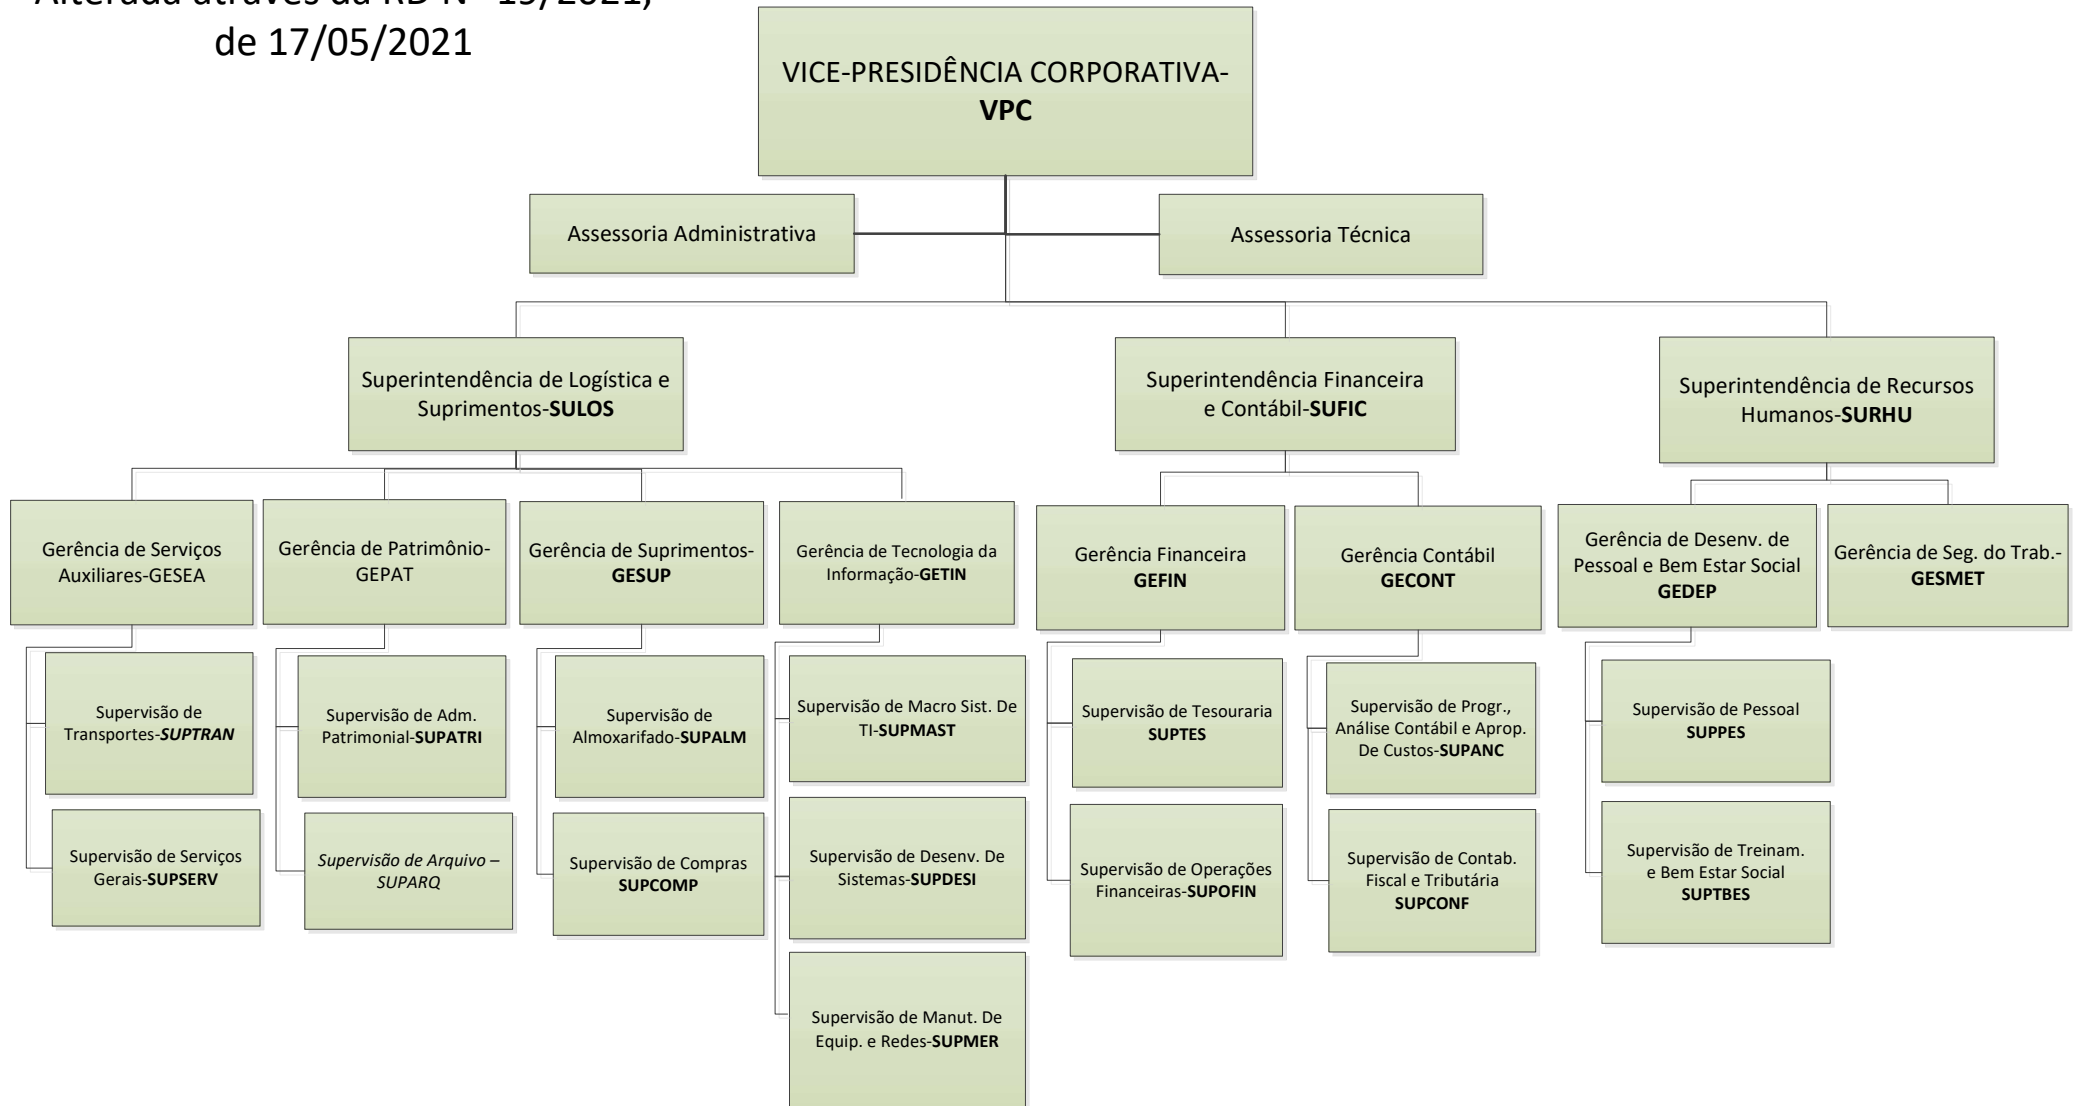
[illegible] de 17/05/2021

VICE-PRESIDÊNCIA CORPORATIVA-VPC

Assessoria Administrativa

Assessoria Técnica

Superintendência de Logística e Suprimentos-SULOS

Gerência de Serviços Auxiliares-GESEA

Supervisão de Transportes-SUPTRAN

Supervisão de Serviços Gerais-SUPSERV

Gerência de Patrimônio-GEPAT

Supervisão de Adm. Patrimonial-SUPATRI

Supervisão de Arquivo – SUPARQ

Gerência de Suprimentos-GESUP

Supervisão de Almoxarifado-SUPALM

Supervisão de Compras SUPCOMP

Gerência de Tecnologia da Informação-GETIN

Supervisão de Macro Sist. De TI-SUPMAST

Supervisão de Desenv. De Sistemas-SUPDESI

Supervisão de Manut. De Equip. e Redes-SUPMER

Superintendência Financeira e Contábil-SUFIC

Gerência Financeira GEFIN

Supervisão de Tesouraria SUPTES

Supervisão de Operações Financeiras-SUPOFIN

Gerência Contábil GECONT

Supervisão de Progr., Análise Contábil e Aprop. De Custos-SUPANC

Supervisão de Contab. Fiscal e Tributária SUPCONF

Superintendência de Recursos Humanos-SURHU

Gerência de Desenv. de Pessoal e Bem Estar Social GEDEP

Supervisão de Pessoal SUPPES

Supervisão de Treinam. e Bem Estar Social SUPTBES

Gerência de Seg. do Trab.-GESMET